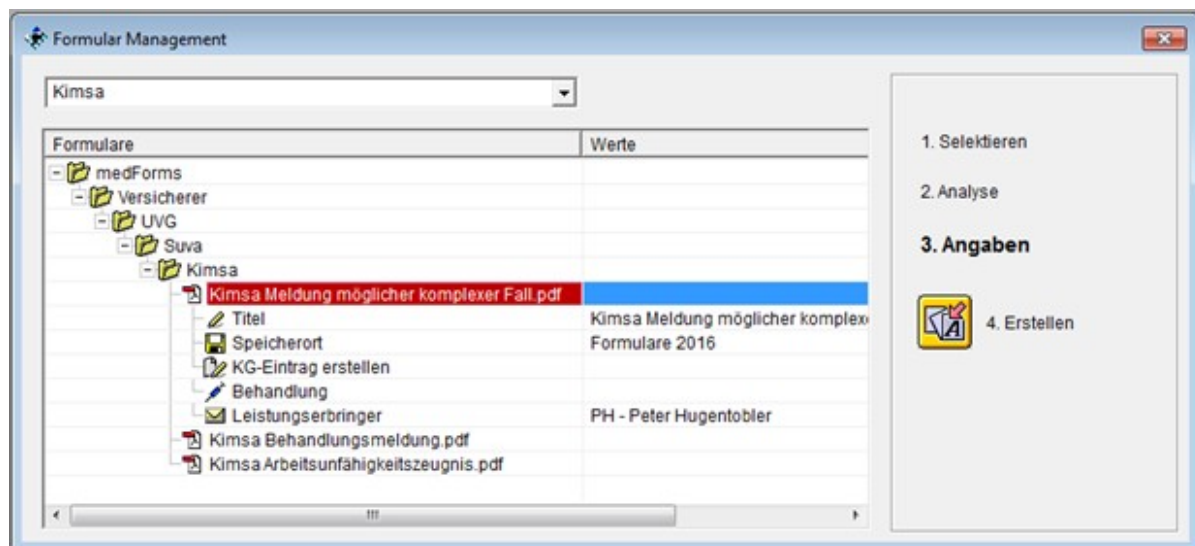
Formular Management

Kimsa

| Formulare | Werte |
|---|---|
| medForms | |
| Versicherer | |
| UVG | |
| Suva | |
| Kimsa | |
| Kimsa Meldung möglicher komplexer Fall.pdf | |
| Titel | Kimsa Meldung möglicher komplex |
| Speicherort | Formulare 2016 |
| KG-Eintrag erstellen | |
| Behandlung | |
| Leistungserbringer | PH - Peter Hugentobler |
| Kimsa Behandlungsmeldung.pdf | |
| Kimsa Arbeitsunfähigkeitszeugnis.pdf | |

1. Selektieren

2. Analyse

3. Angaben

4. Erstellen